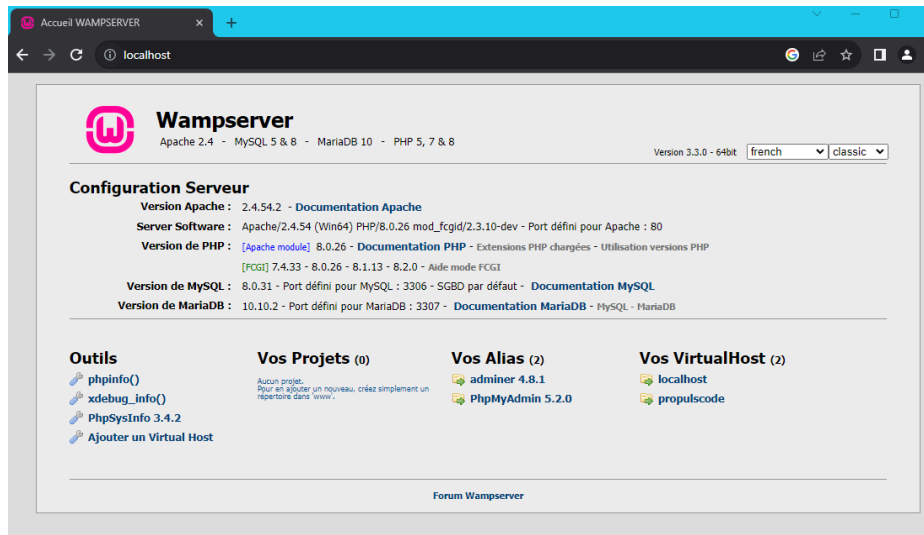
Accueil WAMPSERVER

localhost

Wampserver
Apache 2.4 - MySQL 5 & 8 - MariaDB 10 - PHP 5, 7 & 8

Version 3.3.0 - 64bit french classic

Configuration Serveur

| | |
|---|---|
| Version Apache : | 2.4.54.2 - Documentation Apache |
| Server Software : | Apache/2.4.54 (Win64) PHP/8.0.26 mod_fcgid/2.3.10-dev - Port défini pour Apache : 80 |
| Version de PHP : | [Apache module] 8.0.26 - Documentation PHP - Extensions PHP chargées - Utilisation versions PHP |
| | [FCGI] 7.4.33 - 8.0.26 - 8.1.13 - 8.2.0 - Aide mode FCGI |
| Version de MySQL : | 8.0.31 - Port défini pour MySQL : 3306 - SGBD par défaut - Documentation MySQL |
| Version de MariaDB : | 10.10.2 - Port défini pour MariaDB : 3307 - Documentation MariaDB - MySQL - MariaDB |

Outils
phpinfo()
xdebug_info()
PhpSysInfo 3.4.2
Ajouter un Virtual Host

Vos Projets (0)
Aucun projet.
Pour en ajouter un nouveau, créez simplement un répertoire dans 'www'.

Vos Alias (2)
adminer 4.8.1
PhpMyAdmin 5.2.0

Vos VirtualHost (2)
localhost
propulscode

Forum Wampserver